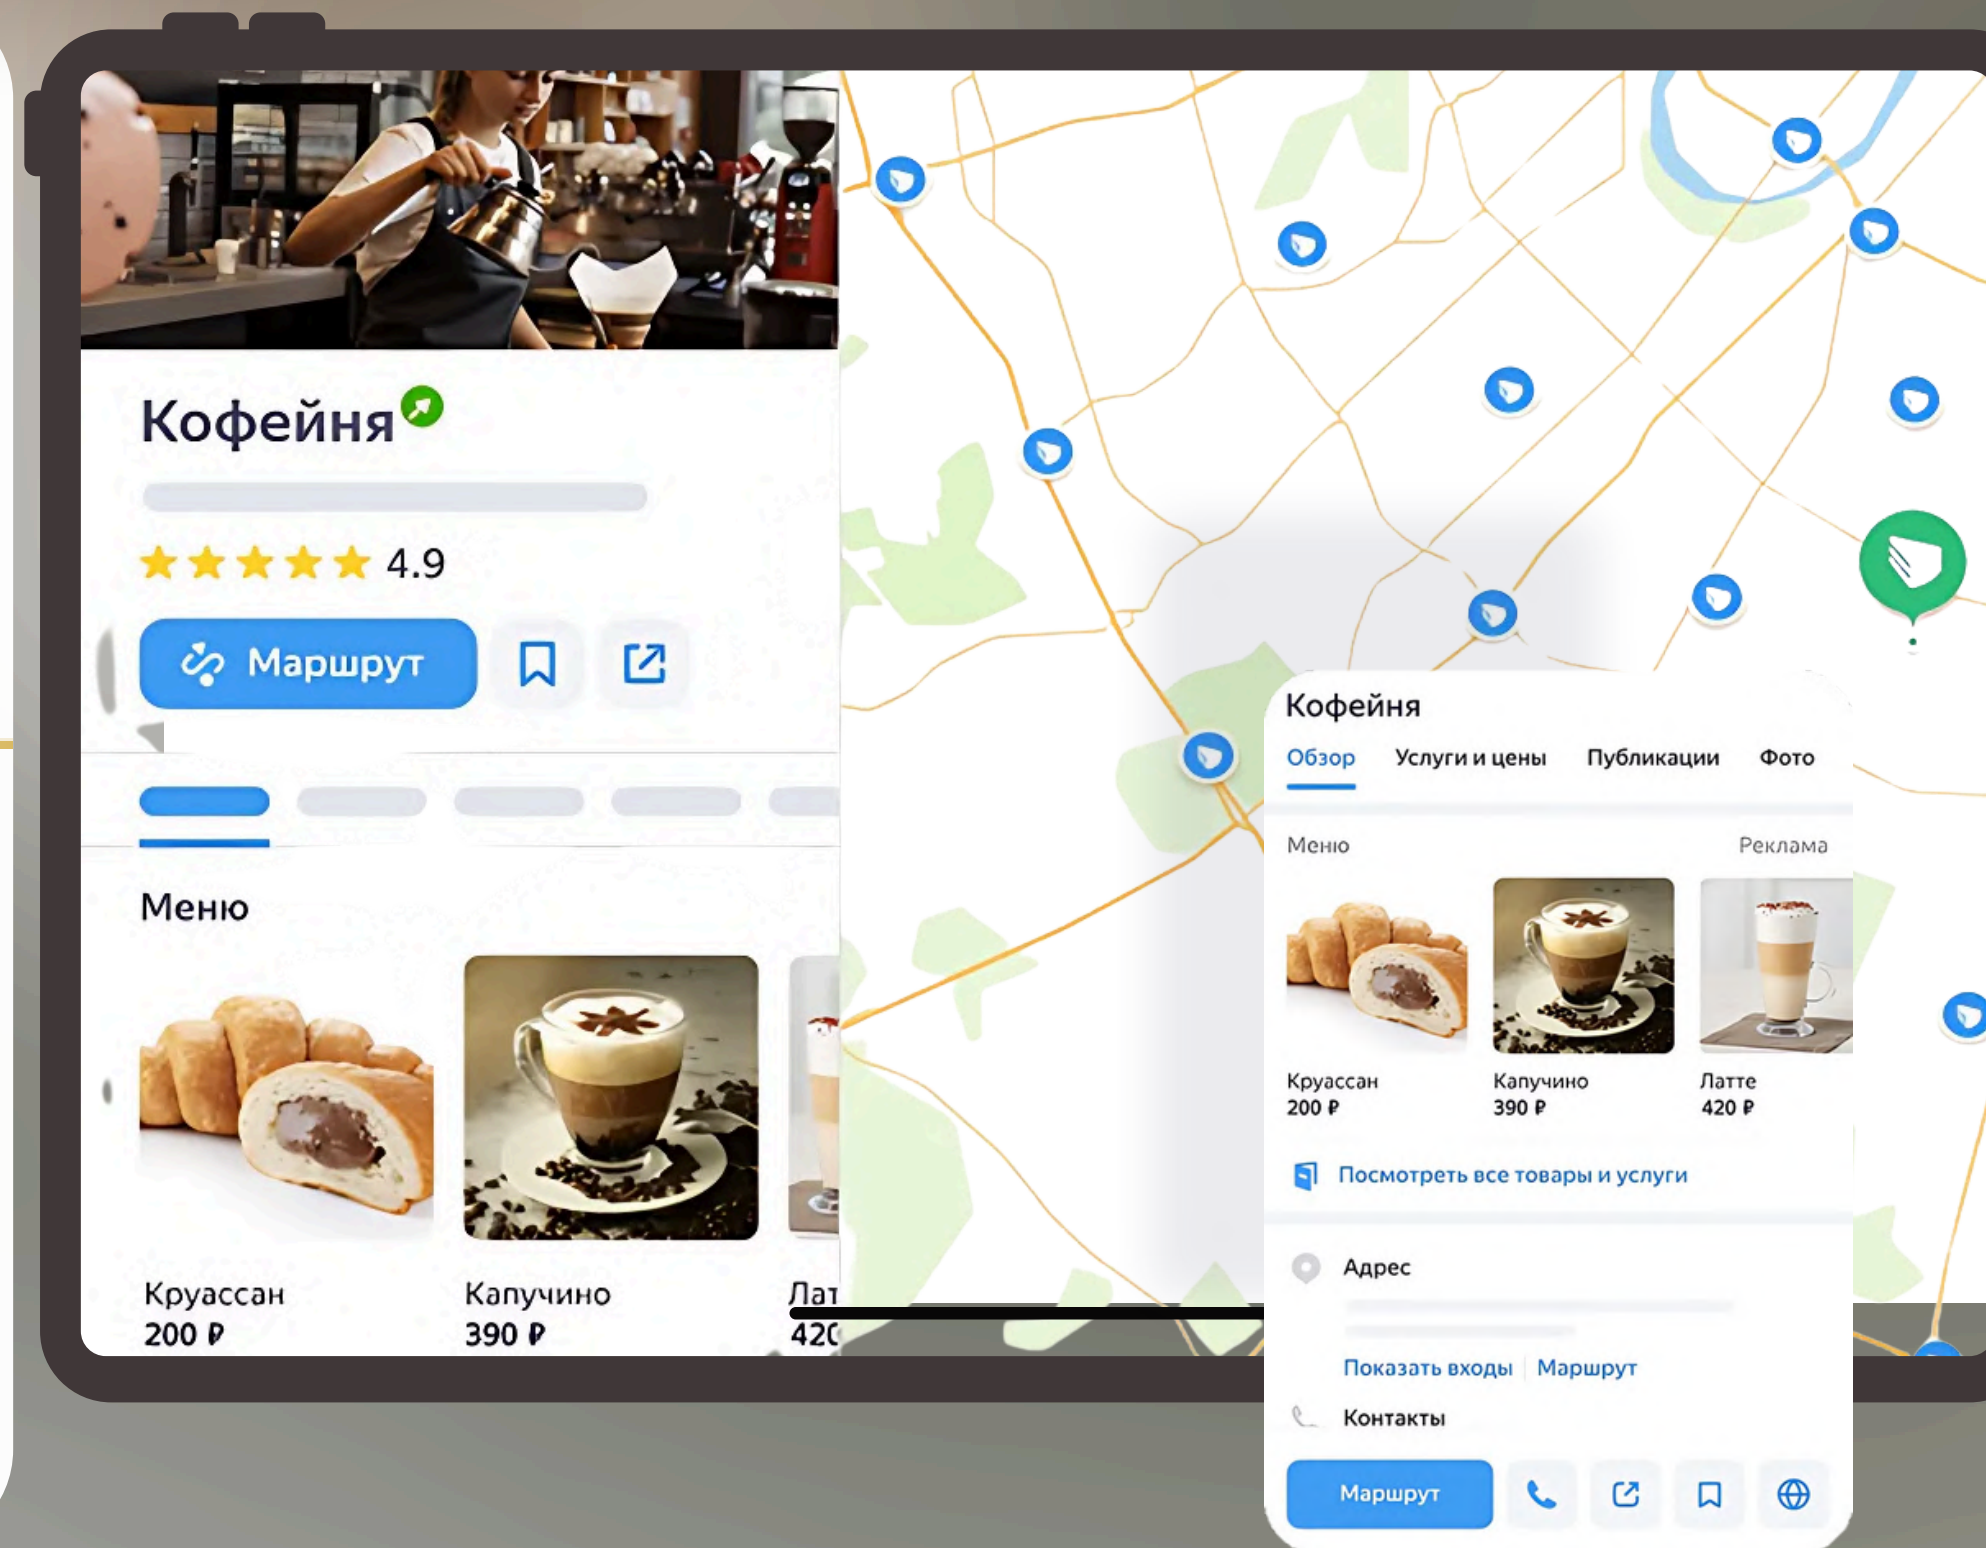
Кофейня

4.9

Маршрут

Меню

Круассан
200 ₽

Капучино
390 ₽

Лат
42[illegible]

Кофейня

Обзор Услуги и цены Публикации Фото

Меню

Реклама

Круассан
200 ₽

Капучино
390 ₽

Латте
420 ₽

Посмотреть все товары и услуги

Адрес

Показать входы | Маршрут

Контакты

Маршрут